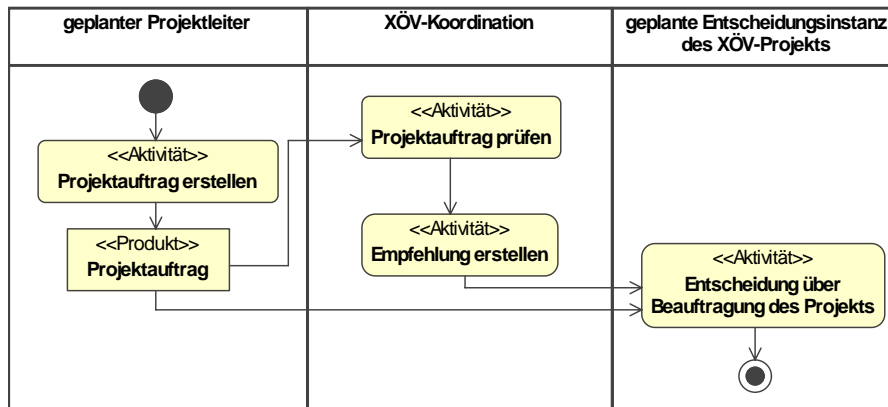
geplanter Projektleiter

XÖV-Koordination

geplante Entscheidungsinstanz des XÖV-Projekts

<<Aktivität>>
Projektauftrag erstellen

<<Produkt>>
Projektauftrag

<<Aktivität>>
Projektauftrag prüfen

<<Aktivität>>
Empfehlung erstellen

<<Aktivität>>
Entscheidung über Beauftragung des Projekts